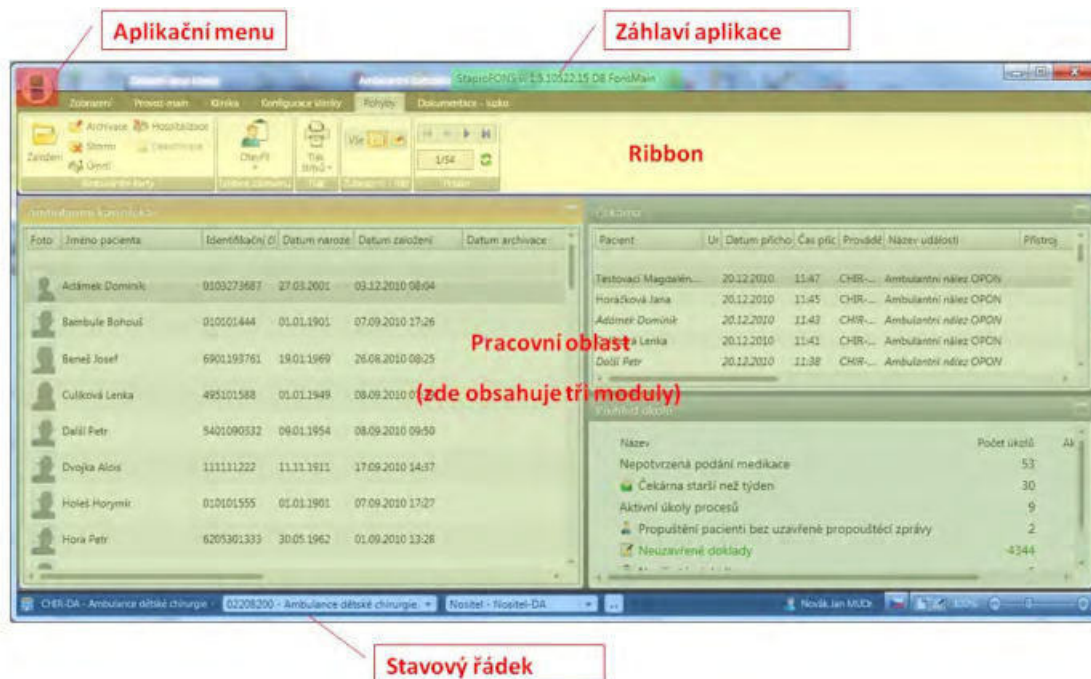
Aplikační menu

Záhlaví aplikace

StaproFONS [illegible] DB FonsMain

Zobrazení Provoz-main Klinika Konfigurace kliniky Pohyby Dokumentace - sudo

Archivace Hospitalizace Založení Storno Úmrtí Otevřít Tisk 1/54

Ribbon

| Foto | Jméno pacienta | Identifikační č. | Datum naroze | Datum založení | Datum archivace |
|---|---|---|---|---|---|
| | Adámek Dominik | 0103273687 | 27.03.2001 | 03.12.2010 08:04 | |
| | Bambule Bohouš | 010101444 | 01.01.1901 | 07.09.2010 17:26 | |
| | Beneš Josef | 6901193761 | 19.01.1969 | 26.08.2010 08:25 | |
| | Culíková Lenka | 495101588 | 01.01.1949 | 08.09.2010 0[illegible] | |
| | Další Petr | 5401090532 | 09.01.1954 | 08.09.2010 09:50 | |
| | Dvojka Alois | 111111222 | 11.11.1911 | 17.09.2010 14:37 | |
| | Holeš Horymír | 010101555 | 01.01.1901 | 07.09.2010 17:27 | |
| | Hora Petr | 6205301333 | 30.05.1962 | 01.09.2010 13:28 | |

| Pacient | Ur | Datum přícho | Čas příc | Provádě | Název události | Přístroj |
|---|---|---|---|---|---|---|
| Testovací Magdalén... | | 20.12.2010 | 11:47 | CHIR-... | Ambulantní nález OPON | |
| Horáčková Jana | | 20.12.2010 | 11:45 | CHIR-... | Ambulantní nález OPON | |
| Adámek Dominik | | 20.12.2010 | 11:43 | CHIR-... | Ambulantní nález OPON | |
| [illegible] Lenka | | 20.12.2010 | 11:41 | CHIR-... | Ambulantní nález OPON | |
| Další Petr | | 20.12.2010 | 11:38 | CHIR-... | Ambulantní nález OPON | |

Pracovní oblast
(zde obsahuje tři moduly)

| Název | Počet úkolů |
|---|---|
| Nepotvrzená podání medikace | 53 |
| Čekárna starší než týden | 30 |
| Aktivní úkoly procesů | 9 |
| Propuštění pacienti bez uzavřené propouštěcí zprávy | 2 |
| Neuzavřené doklady | 4344 |

CHIR-DA - Ambulance dětské chirurgie 02208200 - Ambulance dětské chirurgie Nositel - Nositel-DA Novák Jan MUDr. 100%

Stavový řádek